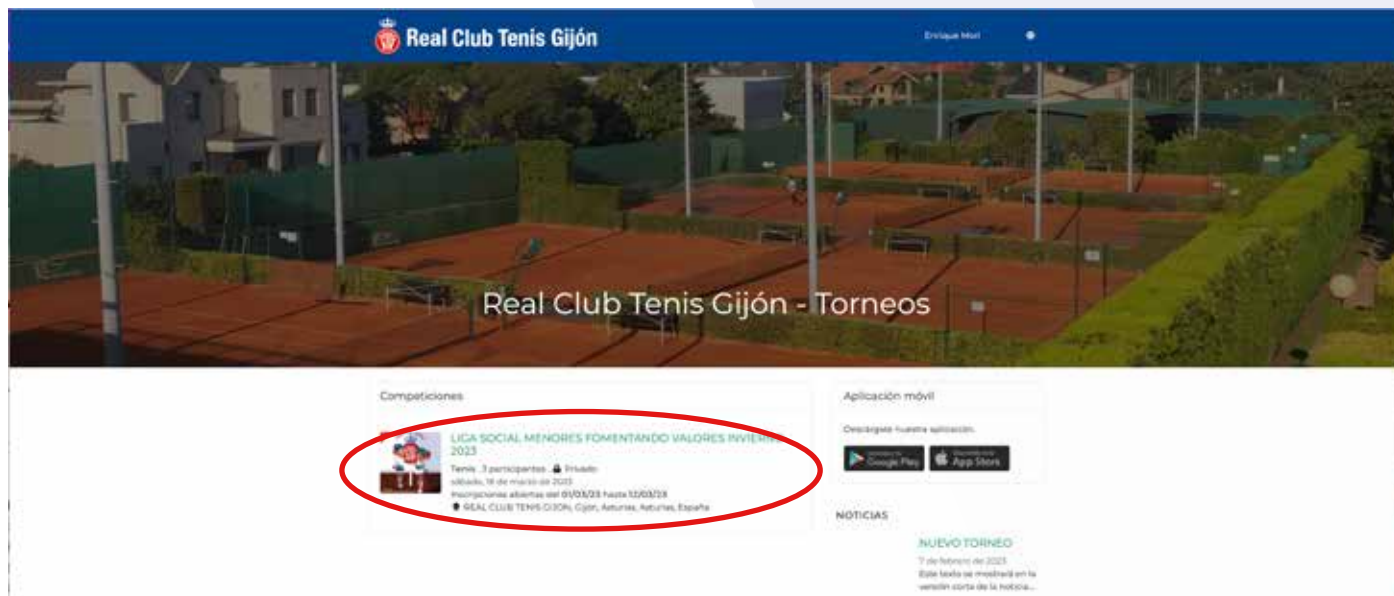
Real Club Tenis Gijón

Enrique Mori

Real Club Tenis Gijón - Torneos

Competiciones

LIGA SOCIAL MENORES FOMENTANDO VALORES INVIERNO 2023

Tenis . 3 participantes . Privado

sábado, 18 de marzo de 2023

Inscripciones abiertas del 01/03/23 hasta 12/03/23

REAL CLUB TENIS GIJON, Gijón, Asturias, Asturias, España

Aplicación móvil

Descárgate nuestra aplicación.

Google Play

App Store

NOTICIAS

NUEVO TORNEO

7 de febrero de 2023

Este texto se mostrará en la versión corta de la noticia...